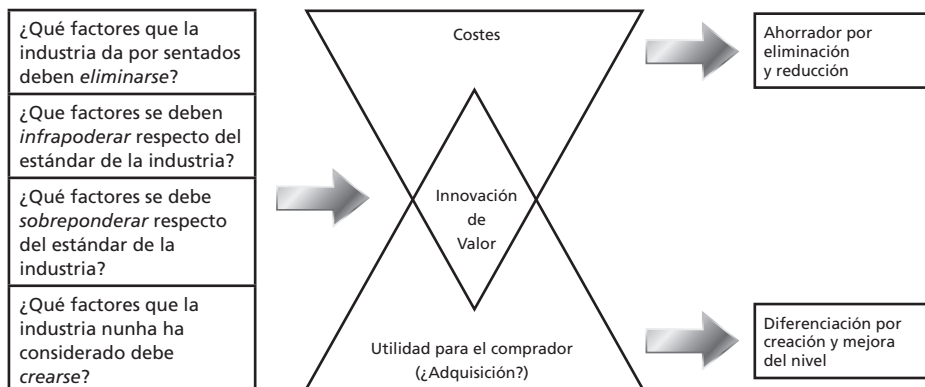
¿Qué factores que la industria da por sentados deben *eliminarse*?

¿Que factores se deben *infrapoderar* respecto del estándar de la industria?

¿Qué factores se debe *sobreponderar* respecto del estándar de la industria?

¿Qué factores que la industria nunha ha considerado debe *crearse*?

Costes

Innovación de Valor

Utilidad para el comprador (¿Adquisición?)

Ahorrador por eliminación y reducción

Diferenciación por creación y mejora del nivel